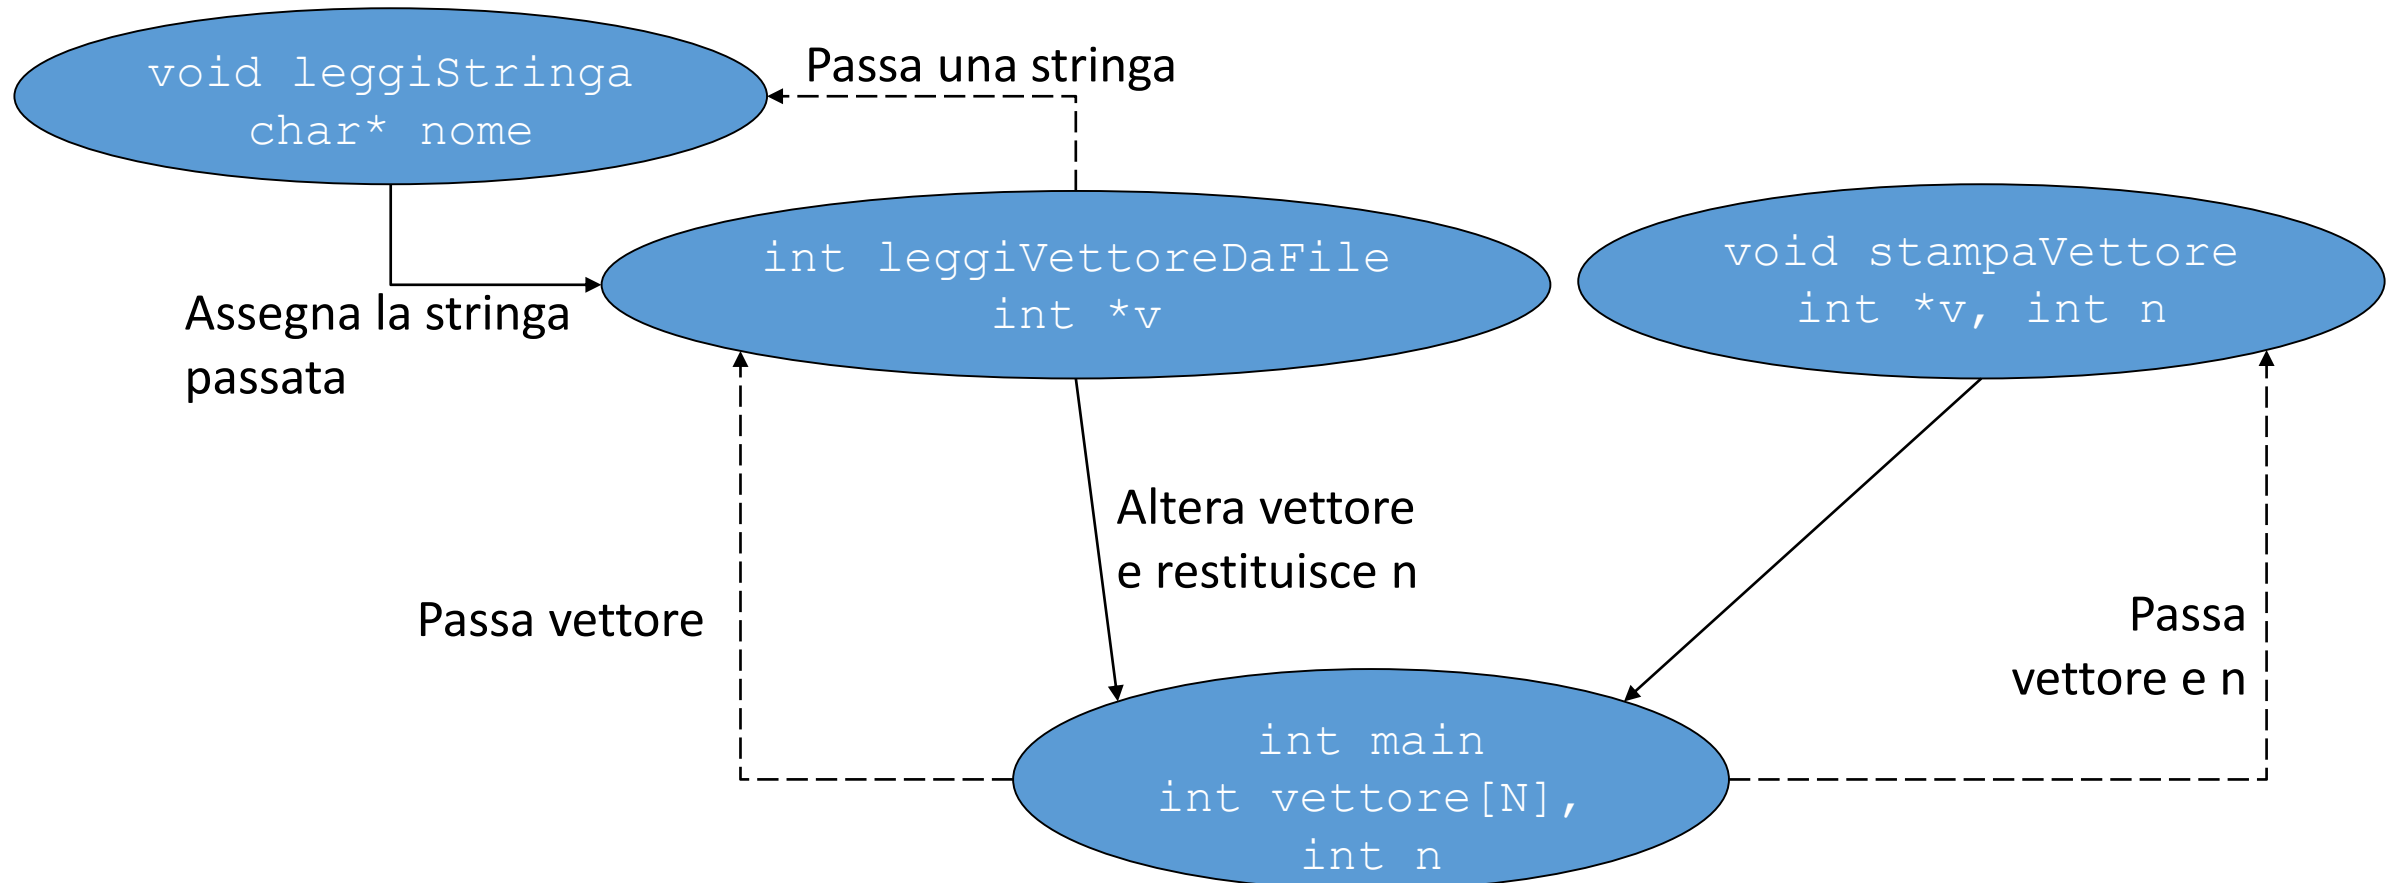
void leggiStringa
char* nome

Passa una stringa

int leggiVettoreDaFile
int *v

void stampaVettore
int *v, int n

Assegna la stringa passata

Altera vettore e restituisce n

Passa vettore

Passa vettore e n

int main
int vettore[N],
int n